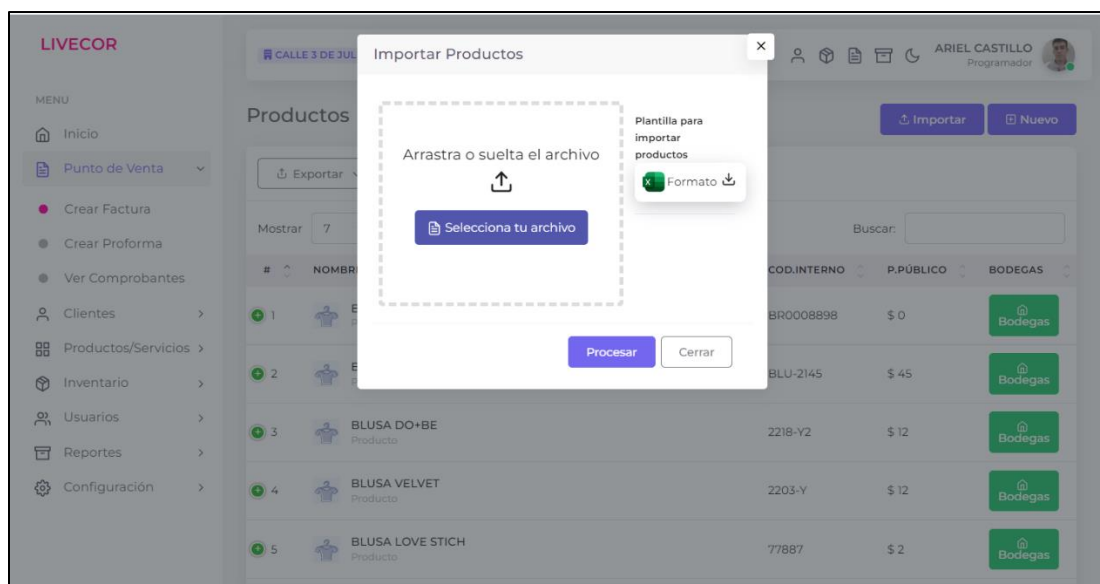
LIVECOR

MENU
Inicio
Punto de Venta
Crear Factura
Crear Proforma
Ver Comprobantes
Clientes
Productos/Servicios
Inventario
Usuarios
Reportes
Configuración

CALLE 3 DE JUL

ARIEL CASTILLO
Programador

Productos

Importar
Nuevo

Exportar

Mostrar 7

Buscar:

| # | NOMBR | COD.INTERNO | P.PÚBLICO | BODEGAS |
|---|---|---|---|---|
| 1 | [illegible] | BR0008898 | \$ 0 | Bodegas |
| 2 | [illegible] | BLU-2145 | \$ 45 | Bodegas |
| 3 | BLUSA DO+BE Producto | 2218-Y2 | \$ 12 | Bodegas |
| 4 | BLUSA VELVET Producto | 2203-Y | \$ 12 | Bodegas |
| 5 | BLUSA LOVE STICH Producto | 77887 | \$ 2 | Bodegas |

Importar Productos
×

Arrastra o suelta el archivo

Selecciona tu archivo

Plantilla para importar productos

Formato

Procesar
Cerrar